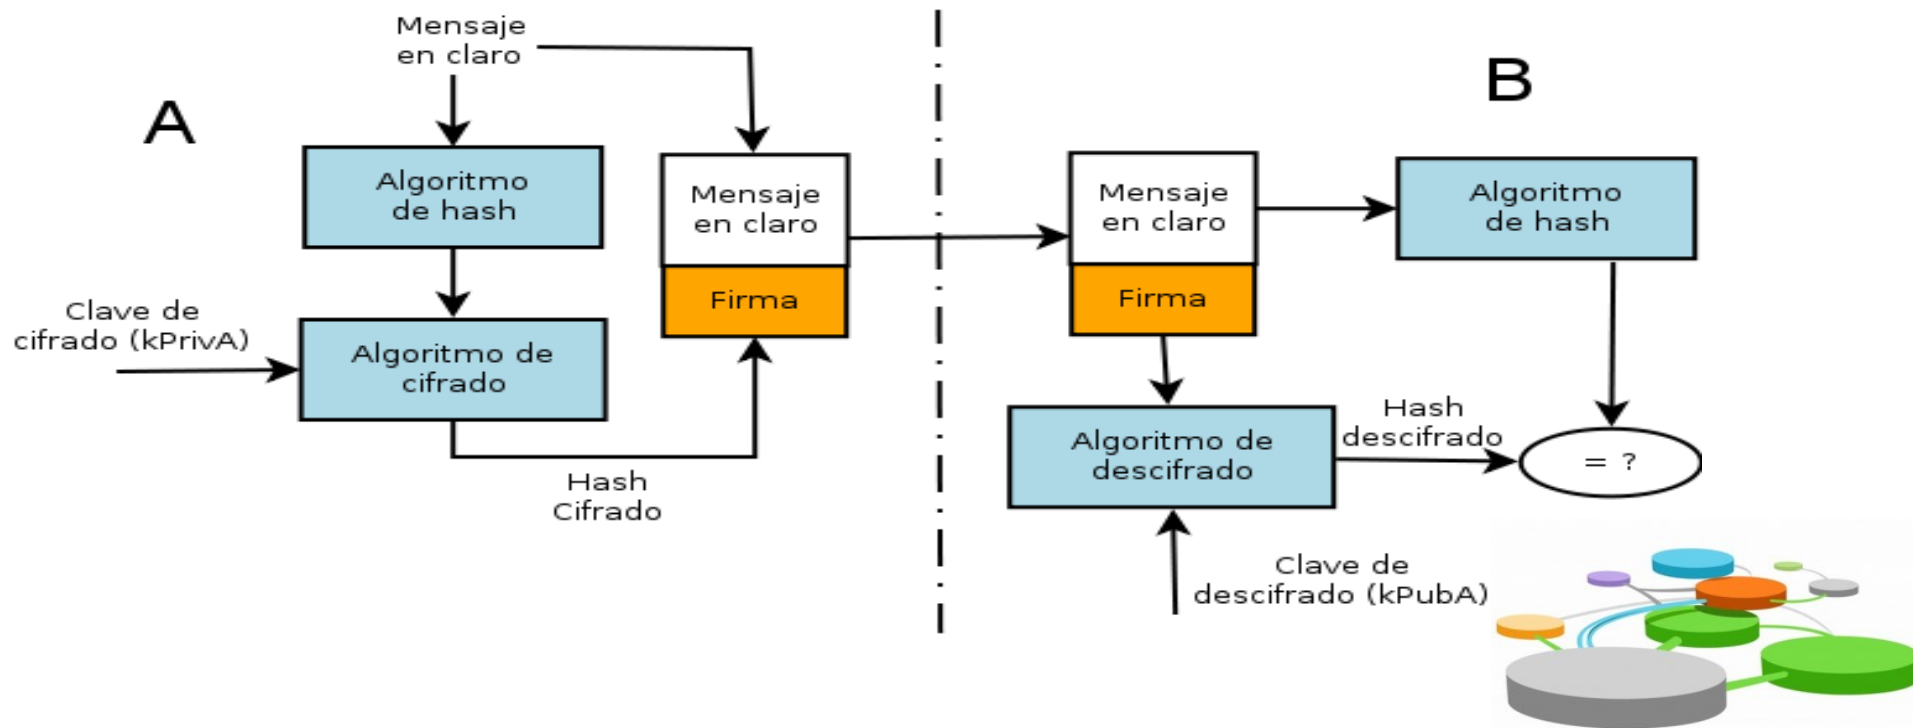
A

Mensaje en claro

Algoritmo de hash

Clave de cifrado (kPrivA)

Algoritmo de cifrado

Hash Cifrado

Mensaje en claro

Firma

B

Mensaje en claro

Firma

Algoritmo de hash

Algoritmo de descifrado

Hash descifrado

= ?

Clave de descifrado (kPubA)